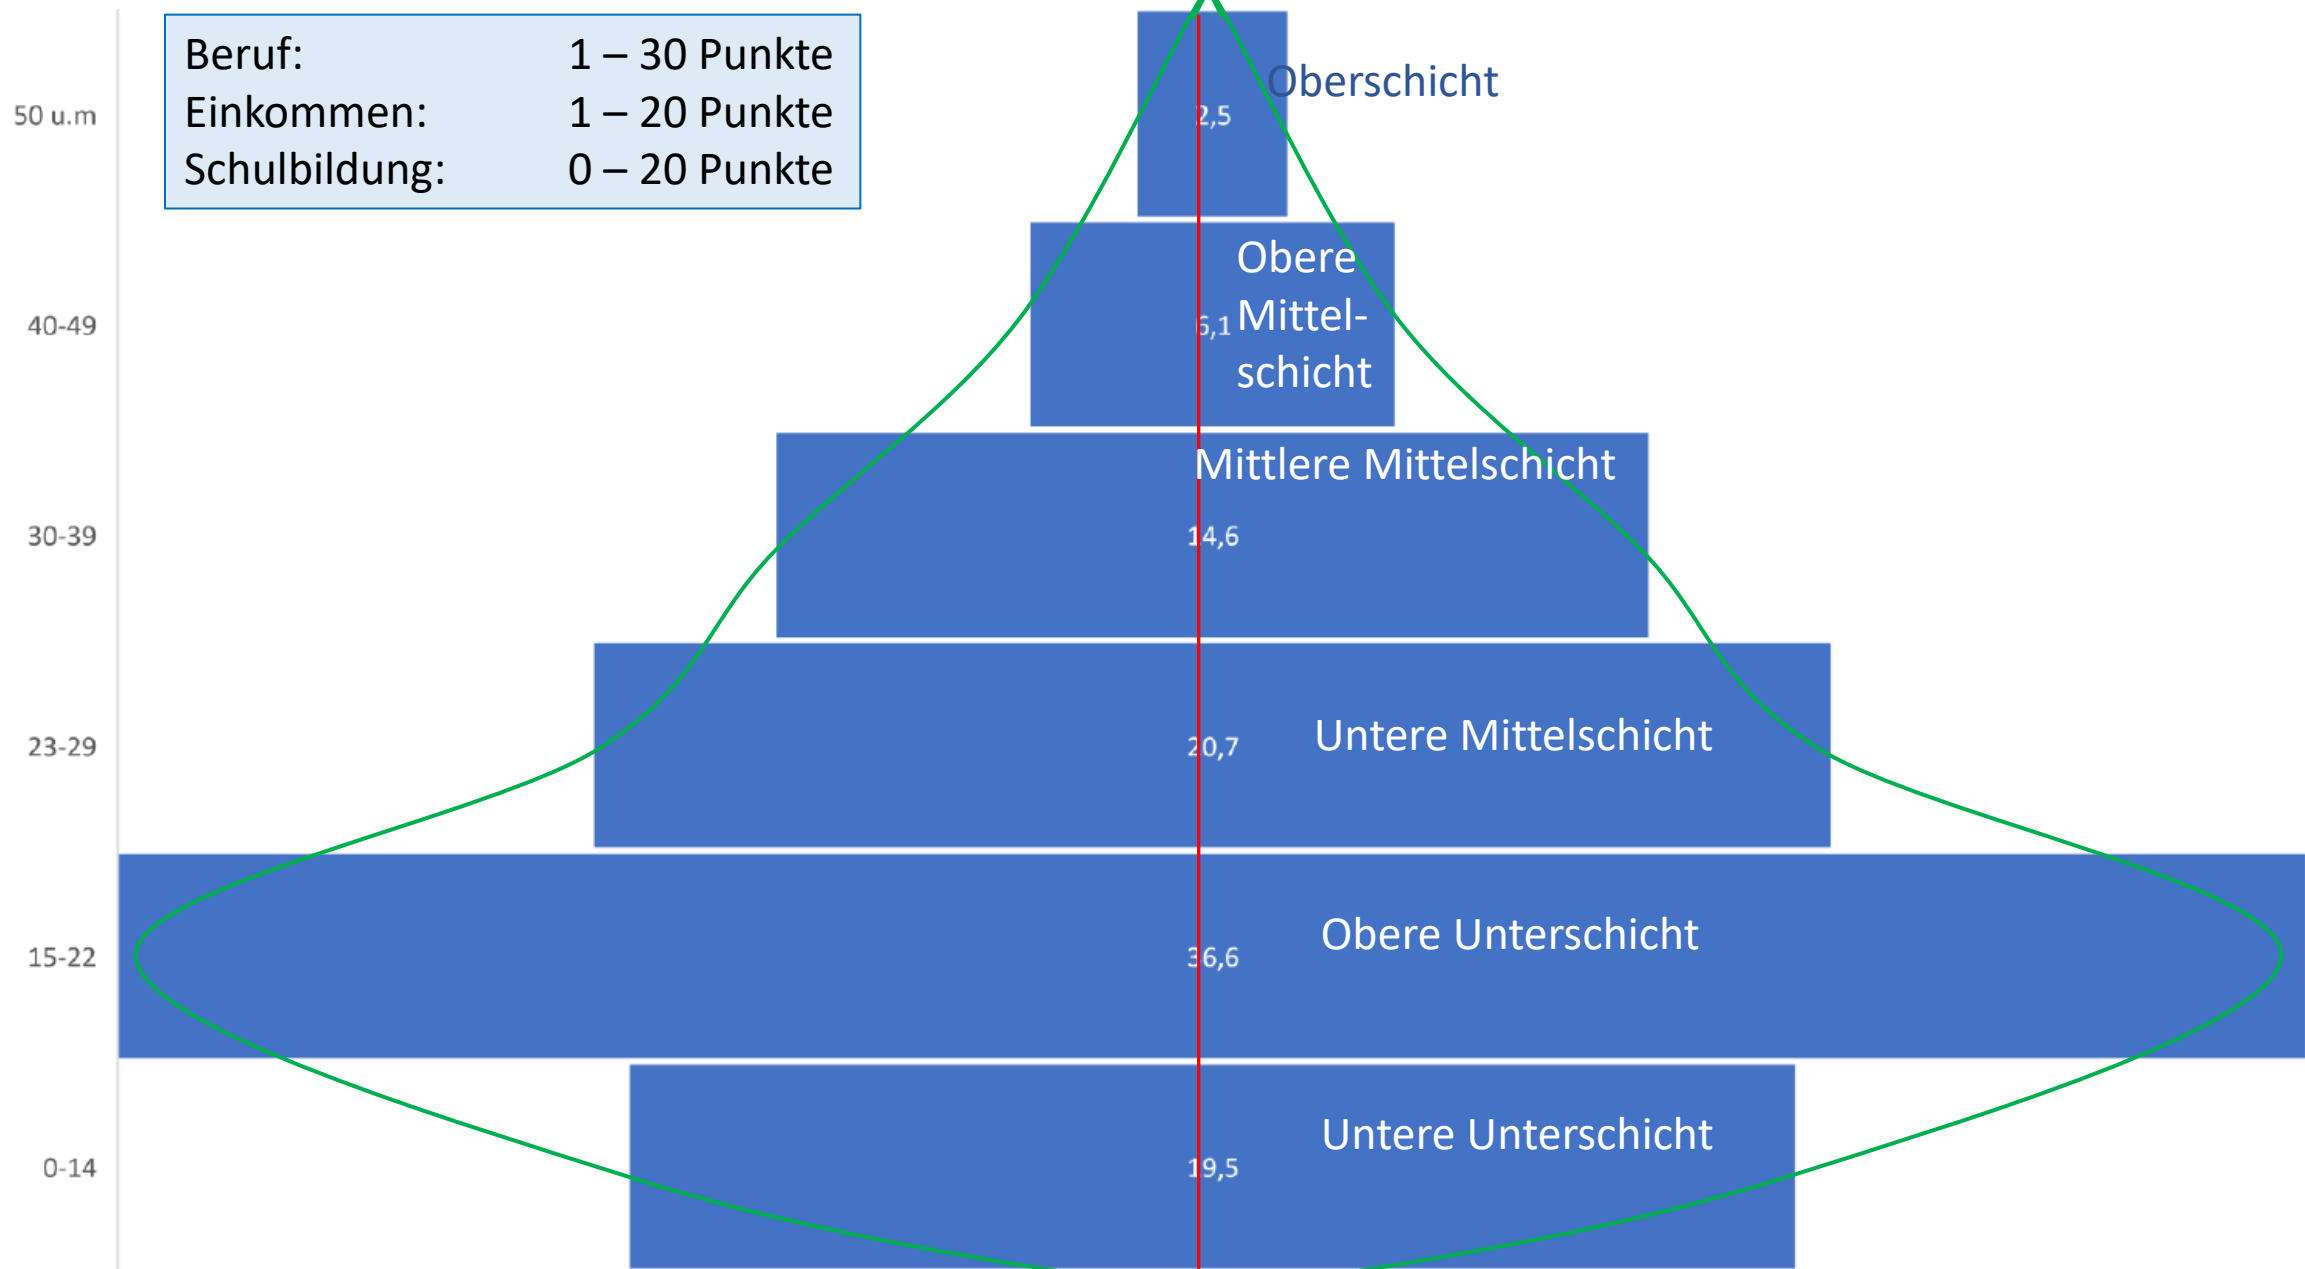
| Beruf: | 1 – 30 Punkte |
|---|---|
| Einkommen: | 1 – 20 Punkte |
| Schulbildung: | 0 – 20 Punkte |

50 u.m
2,5
Oberschicht

40-49
6,1
Obere Mittelschicht

30-39
Mittlere Mittelschicht
14,6

23-29
20,7
Untere Mittelschicht

15-22
36,6
Obere Unterschicht

0-14
19,5
Untere Unterschicht